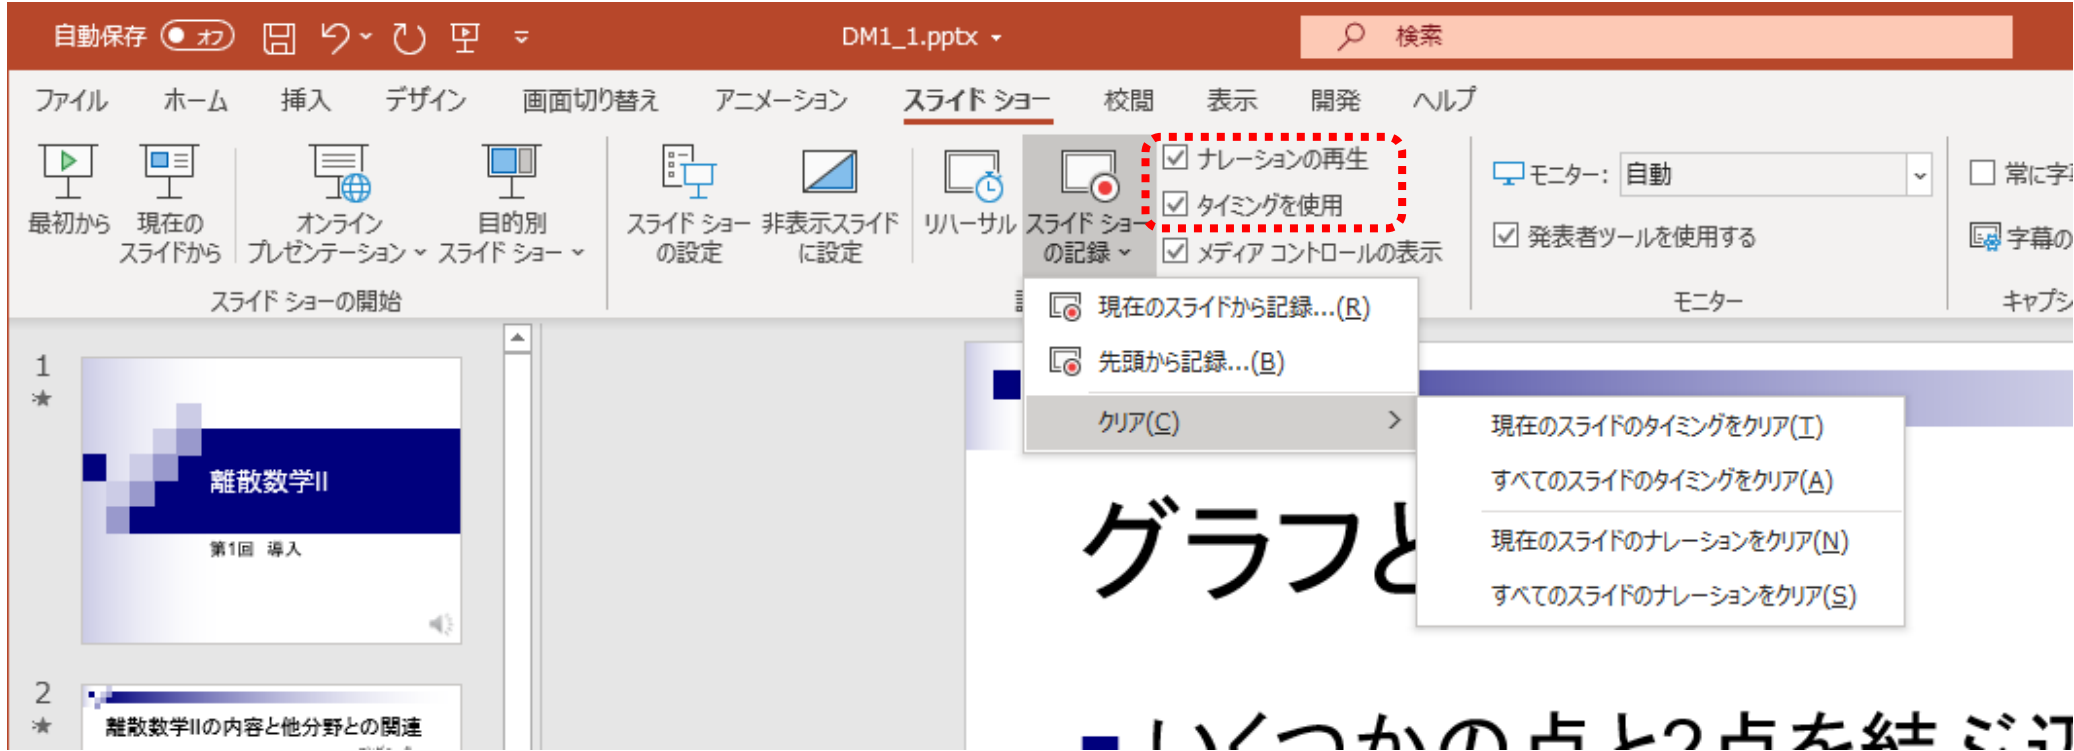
自動保存 オフ DM1_1.pptx 検索

ファイル ホーム 挿入 デザイン 画面切り替え アニメーション スライド ショー 校閲 表示 開発 ヘルプ

最初から 現在のスライドから オンライン プレゼンテーション 目的別 スライド ショー
スライド ショーの開始

スライド ショーの設定 非表示スライドに設定 リハーサル スライド ショーの記録

ナレーションの再生
タイミングを使用
メディア コントロールの表示

モニター: 自動
発表者ツールを使用する
モニター

常に字
字幕の
キャプシ

現在のスライドから記録...(R)
先頭から記録...(B)
クリア(C)

現在のスライドのタイミングをクリア(T)
すべてのスライドのタイミングをクリア(A)
現在のスライドのナレーションをクリア(N)
すべてのスライドのナレーションをクリア(S)

1
離散数学II
第1回 導入

2
離散数学IIの内容と他分野との関連

グラフと
いくつかの点と2点を結ぶ辺